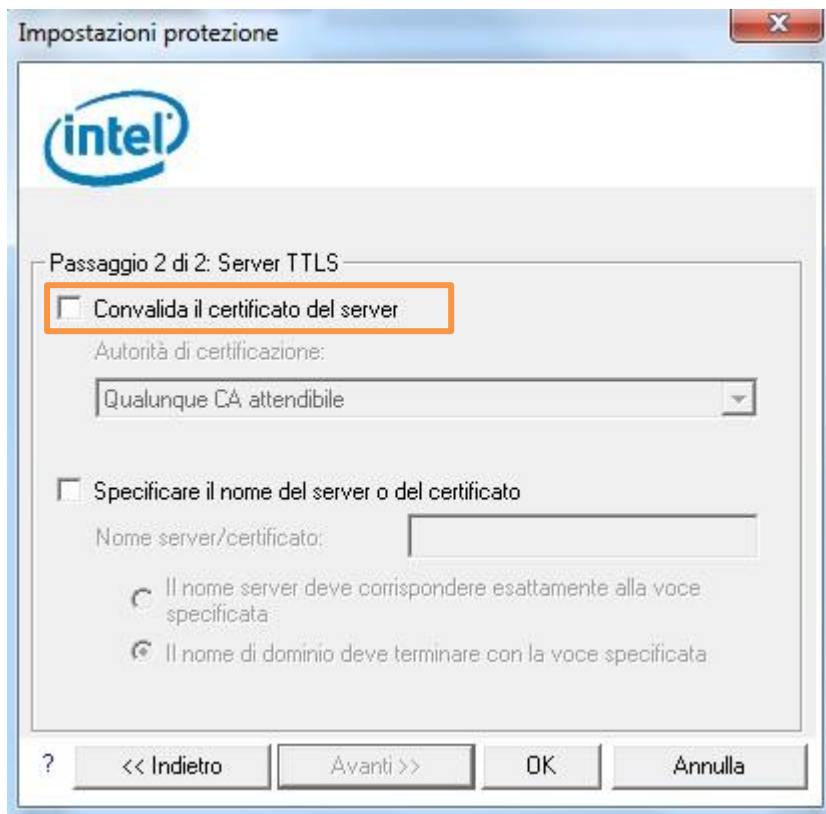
Impostazioni protezione

X

intel

Passaggio 2 di 2: Server TTLS

Convalida il certificato del server

Autorità di certificazione:

Qualunque CA attendibile

Specificare il nome del server o del certificato

Nome server/certificato:

Il nome server deve corrispondere esattamente alla voce specificata

Il nome di dominio deve terminare con la voce specificata

?

<< Indietro

Avanti >>

OK

Annulla